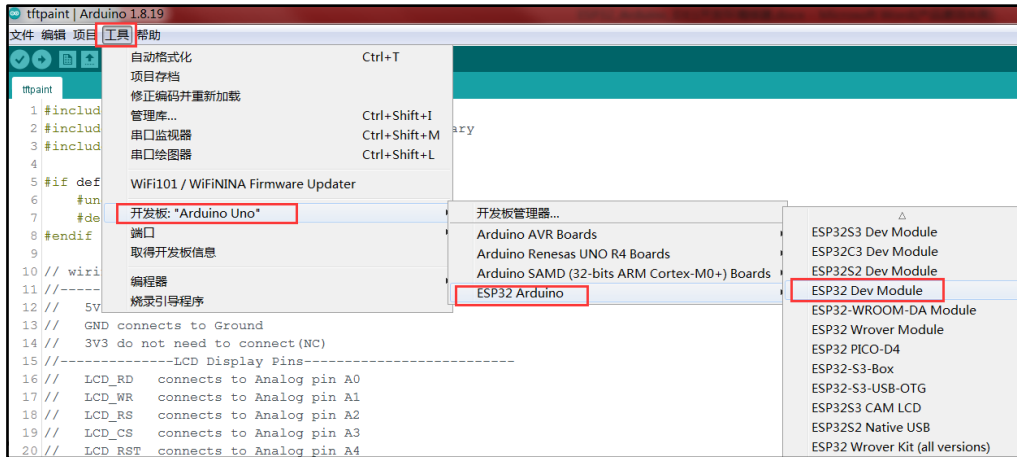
tftpaint | Arduino 1.8.19

文件 编辑 项目 工具 帮助

tftpaint

自动格式化 Ctrl+T
项目存档
修正编码并重新加载
管理库... Ctrl+Shift+I
串口监视器 Ctrl+Shift+M
串口绘图器 Ctrl+Shift+L
WiFi101 / WiFiNINA Firmware Updater
开发板: "Arduino Uno"
端口
取得开发板信息
编程器
烧录引导程序

开发板管理器...
Arduino AVR Boards
Arduino Renesas UNO R4 Boards
Arduino SAMD (32-bits ARM Cortex-M0+) Boards
ESP32 Arduino

ESP32S3 Dev Module
ESP32C3 Dev Module
ESP32S2 Dev Module
ESP32 Dev Module
ESP32-WROOM-DA Module
ESP32 Wrover Module
ESP32 PICO-D4
ESP32-S3-Box
ESP32-S3-USB-OTG
ESP32S3 CAM LCD
ESP32S2 Native USB
ESP32 Wrover Kit (all versions)

1 #includ
2 #includ ary
3 #includ
4
5 #if def
6 #un
7 #de
8 #endif
9
10 // wiri
11 //-----
12 // 5V
13 // GND connects to Ground
14 // 3V3 do not need to connect(NC)
15 //--------------LCD Display Pins--------------------------
16 // LCD_RD connects to Analog pin A0
17 // LCD_WR connects to Analog pin A1
18 // LCD_RS connects to Analog pin A2
19 // LCD_CS connects to Analog pin A3
20 // LCD_RST connects to Analog pin A4